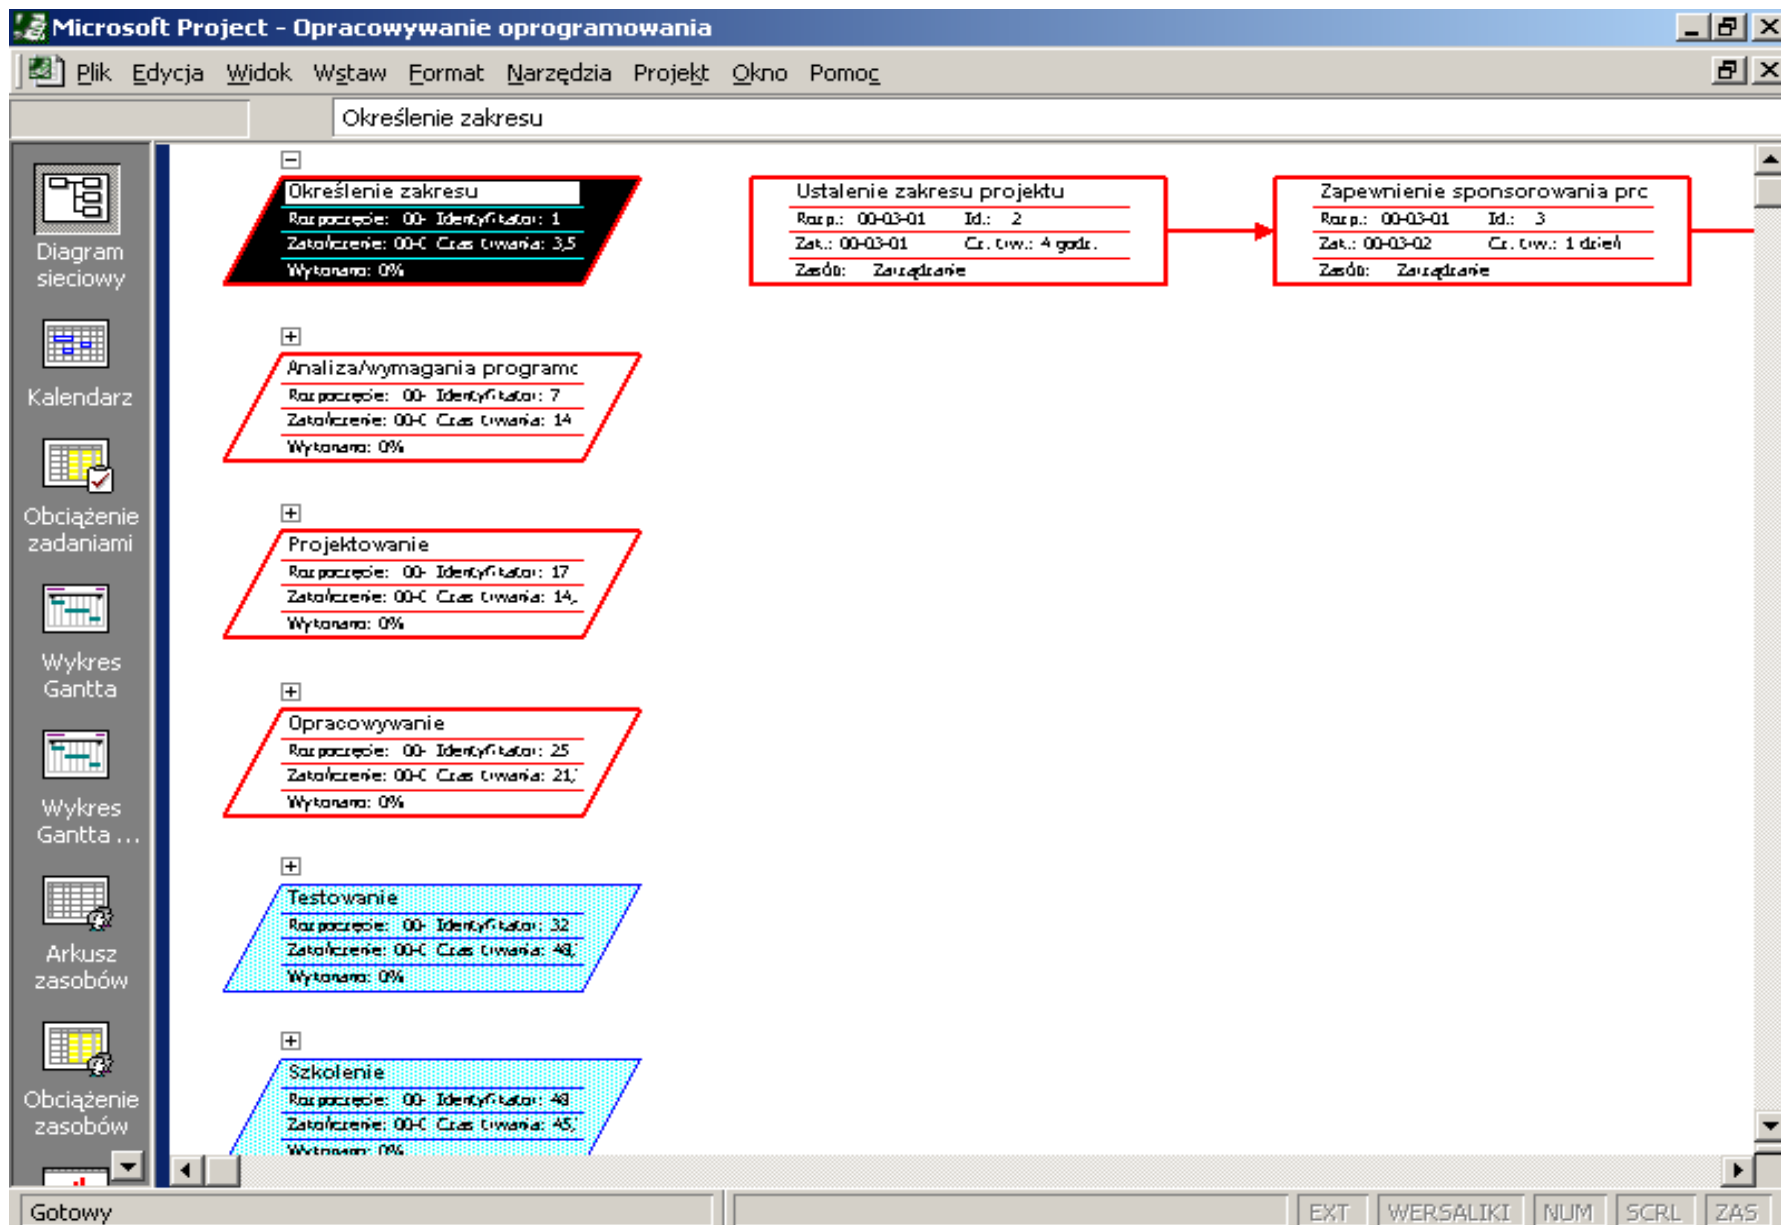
Microsoft Project - Opracowywanie oprogramowania

Plik Edycja Widok Wstaw Format Narzędzia Projekt Okno Pomoc

Określenie zakresu

Diagram sieciowy

Kalendarz

Obciążenie zadaniami

Wykres Gantta

Wykres Gantta ...

Arkusz zasobów

Obciążenie zasobów

Określenie zakresu
Rozpoczęcie: 00- Identyfikator: 1
Zakończenie: 00-C Czas trwania: 3,5
Wykonano: 0%

Ustalenie zakresu projektu
Rozp.: 00-03-01 Id.: 2
Zak.: 00-03-01 Cz. trw.: 4 godz.
Zasób: Zarządzanie

Zapewnienie sponsorowania prc
Rozp.: 00-03-01 Id.: 3
Zak.: 00-03-02 Cz. trw.: 1 dzień
Zasób: Zarządzanie

Analiza/wymagania programc
Rozpoczęcie: 00- Identyfikator: 7
Zakończenie: 00-C Czas trwania: 14
Wykonano: 0%

Projektowanie
Rozpoczęcie: 00- Identyfikator: 17
Zakończenie: 00-C Czas trwania: 14,
Wykonano: 0%

Opracowywanie
Rozpoczęcie: 00- Identyfikator: 25
Zakończenie: 00-C Czas trwania: 21,
Wykonano: 0%

Testowanie
Rozpoczęcie: 00- Identyfikator: 32
Zakończenie: 00-C Czas trwania: 48,
Wykonano: 0%

Szkolenie
Rozpoczęcie: 00- Identyfikator: 48
Zakończenie: 00-C Czas trwania: 45,
Wykonano: 0%

Gotowy

EXT WERSALIKI NUM SCRL ZAS